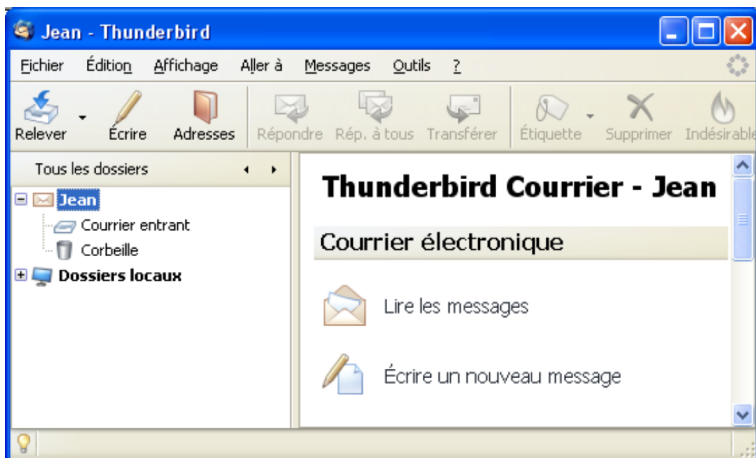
Jean - Thunderbird

Fichier Édition Affichage Aller à Messages Outils ?

Relever Écrire Adresses Répondre Rép. à tous Transférer Étiquette Supprimer Indésirable

Tous les dossiers

Jean
Courrier entrant
Corbeille
Dossiers locaux

Thunderbird Courrier - Jean

Courrier électronique

Lire les messages

Écrire un nouveau message